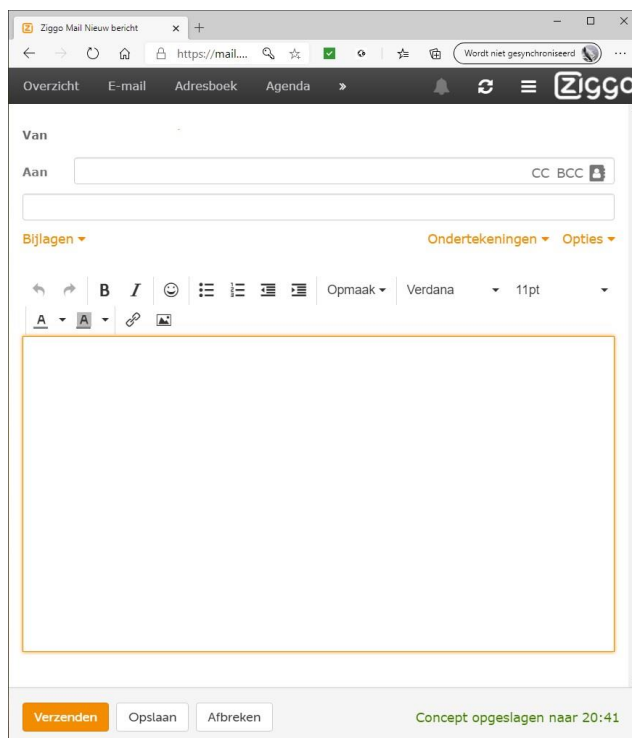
Ziggo Mail Nieuw bericht

https://mail....

Wordt niet gesynchroniseerd

Overzicht E-mail Adresboek Agenda »

Ziggo

Van

Aan

CC BCC

Bijlagen ▾

Ondertekeningen ▾ Opties ▾

B I

Opmaak ▾ Verdana 11pt

A A

Verzenden Opslaan Afbreken

Concept opgeslagen naar 20:41